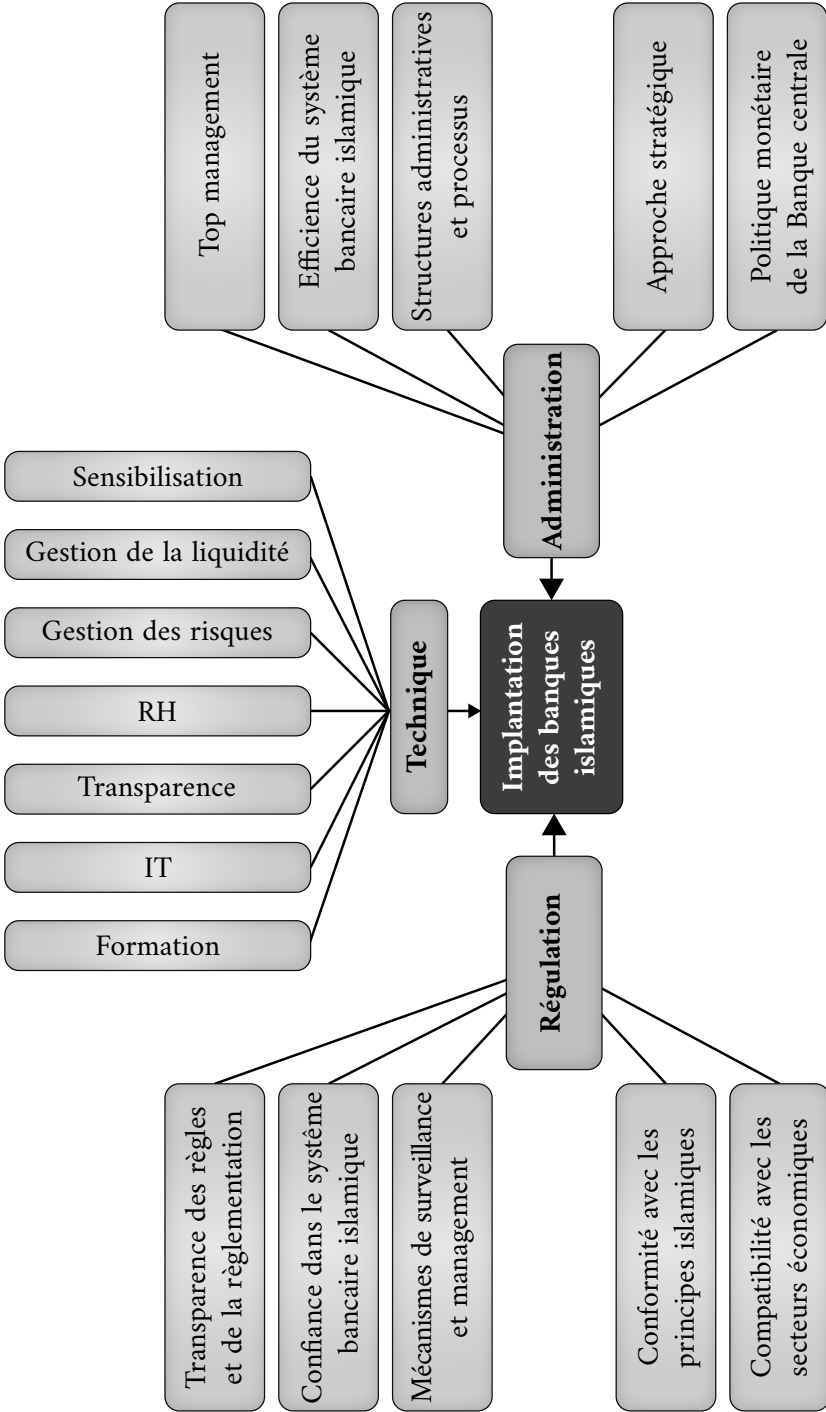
Top management

Efficience du système bancaire islamique

Structures administratives et processus

Approche stratégique

Politique monétaire de la Banque centrale

Administration

Sensibilisation

Gestion de la liquidité

Gestion des risques

RH

Transparence

IT

Formation

Technique

Implantation des banques islamiques

Régulation

Transparence des règles et de la règlementation

Confiance dans le système bancaire islamique

Mécanismes de surveillance et management

Conformité avec les principes islamiques

Compatibilité avec les secteurs économiques